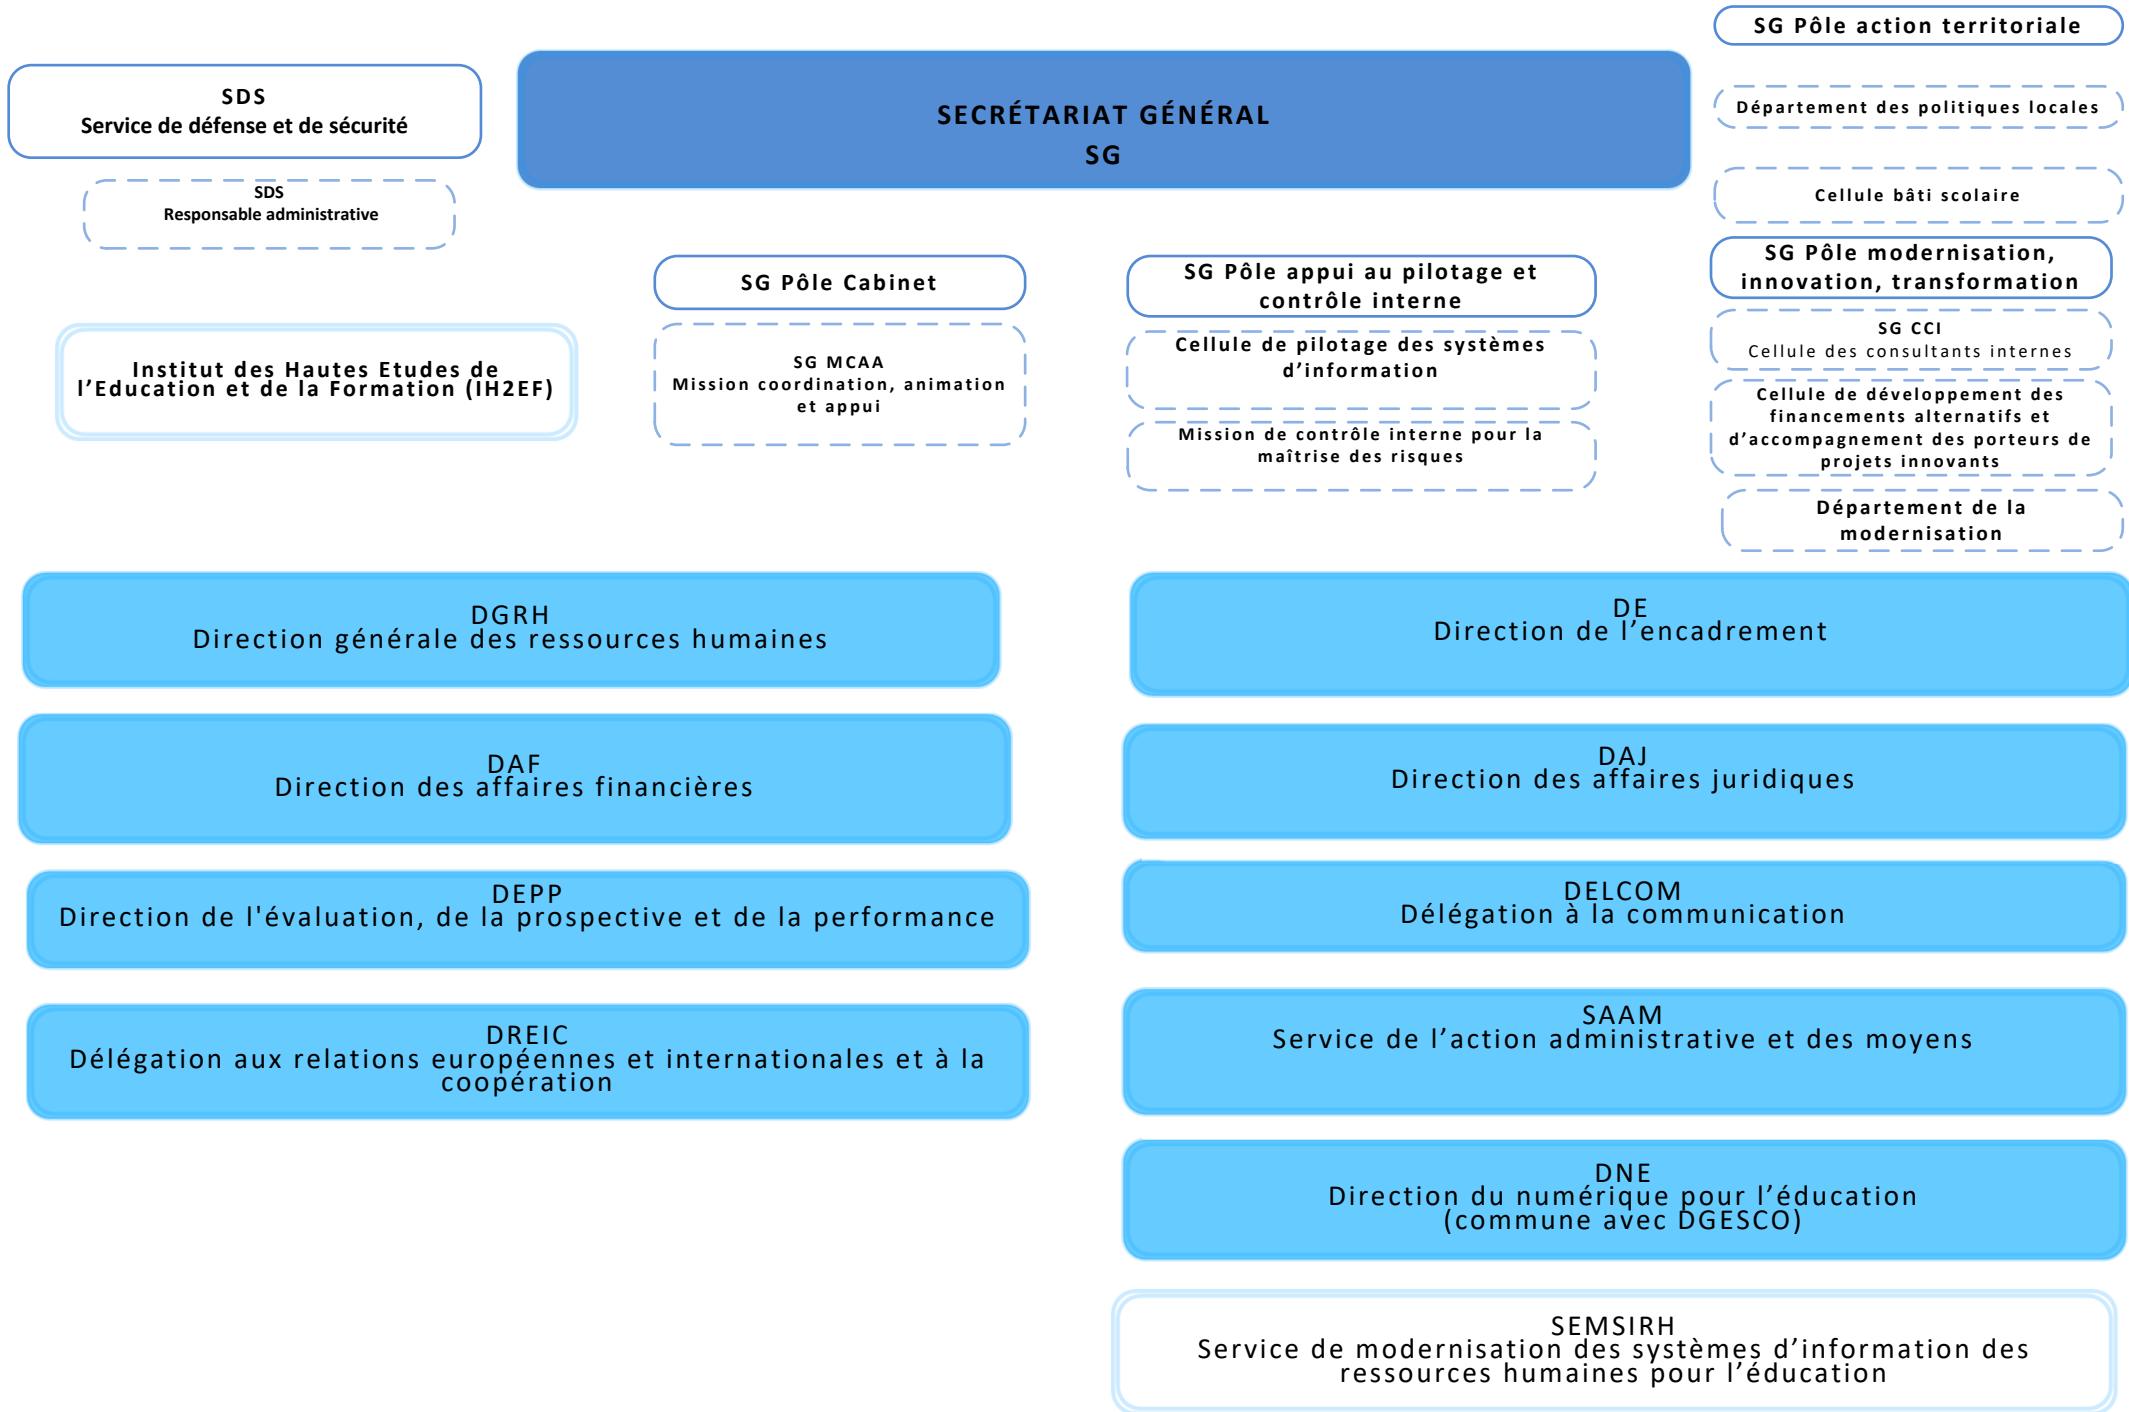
SDS
Service de défense et de sécurité

SDS
Responsable administrative

SECRÉTARIAT GÉNÉRAL
SG

SG Pôle action territoriale

Département des politiques locales

Cellule bâti scolaire

SG Pôle Cabinet

SG Pôle appui au pilotage et contrôle interne

SG Pôle modernisation, innovation, transformation

Institut des Hautes Etudes de l'Education et de la Formation (IH2EF)

SG MCAA
Mission coordination, animation et appui

Cellule de pilotage des systèmes d'information

Mission de contrôle interne pour la maîtrise des risques

SG CCI
Cellule des consultants internes

Cellule de développement des financements alternatifs et d'accompagnement des porteurs de projets innovants

Département de la modernisation

DGRH
Direction générale des ressources humaines

DAF
Direction des affaires financières

DEPP
Direction de l'évaluation, de la prospective et de la performance

DREIC
Délégation aux relations européennes et internationales et à la coopération

DE
Direction de l'encadrement

DAJ
Direction des affaires juridiques

DELCOM
Délégation à la communication

SAAM
Service de l'action administrative et des moyens

DNE
Direction du numérique pour l'éducation (commune avec DGESCO)

SEMSIRH
Service de modernisation des systèmes d'information des ressources humaines pour l'éducation